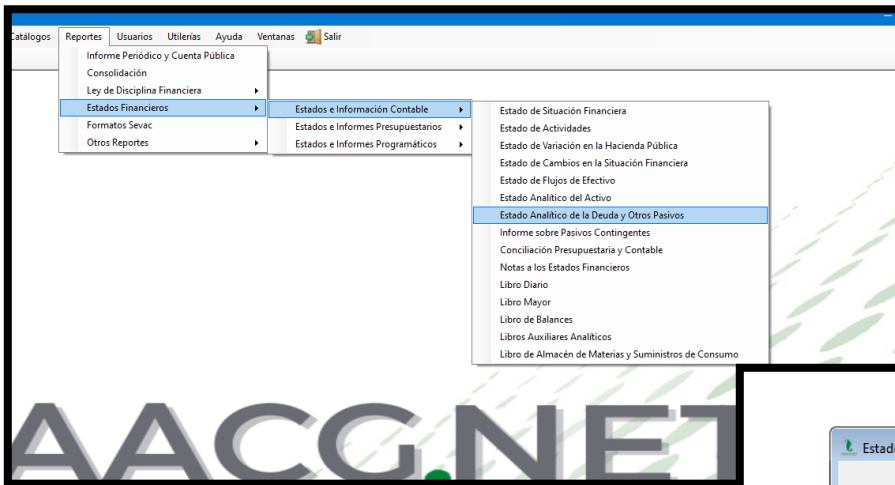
Catálogos Reportes Usuarios Utilerías Ayuda Ventanas Salir

Informe Periódico y Cuenta Pública
Consolidación
Ley de Disciplina Financiera
Estados Financieros
Formatos Sevac
Otros Reportes

Estados e Información Contable
Estados e Informes Presupuestarios
Estados e Informes Programáticos

Estado de Situación Financiera
Estado de Actividades
Estado de Variación en la Hacienda Pública
Estado de Cambios en la Situación Financiera
Estado de Flujos de Efectivo
Estado Analítico del Activo
Estado Analítico de la Deuda y Otros Pasivos
Informe sobre Pasivos Contingentes
Conciliación Presupuestaria y Contable
Notas a los Estados Financieros
Libro Diario
Libro Mayor
Libro de Balances
Libros Auxiliares Analíticos
Libro de Almacén de Materias y Suministros de Consumo

AACG.NET

Estad